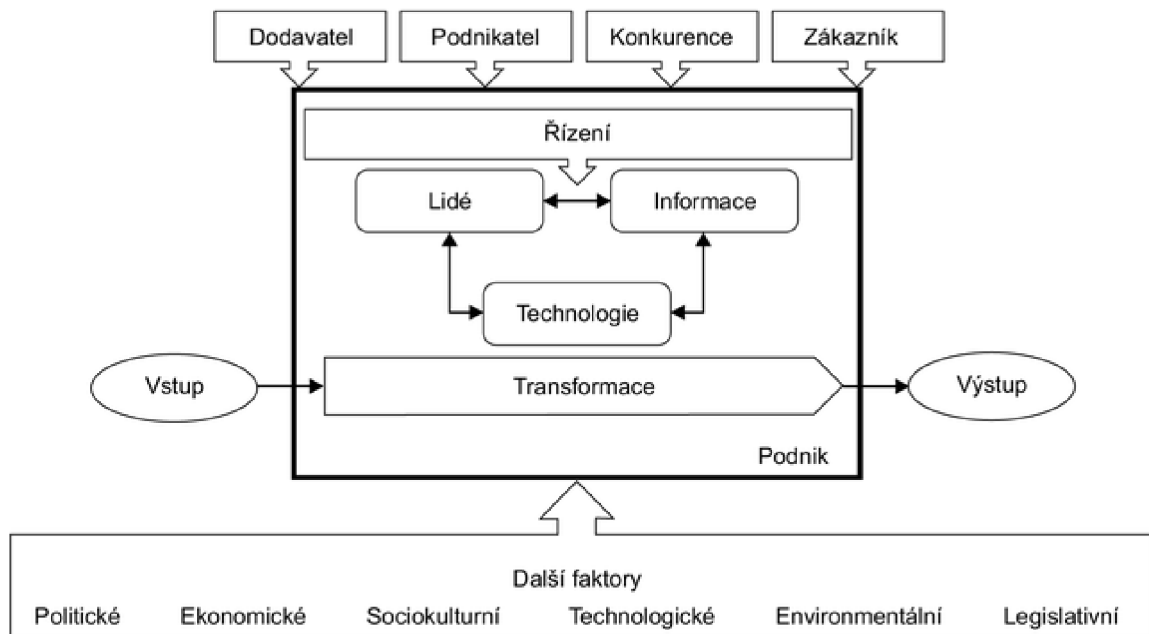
Dodavatel
Podnikatel
Konkurence
Zákazník

Řízení

Lidé
Informace

Technologie

Vstup
Transformace
Výstup

Podnik

Další faktory
Politické Ekonomické Sociokulturní Technologické Environmentální Legislativní